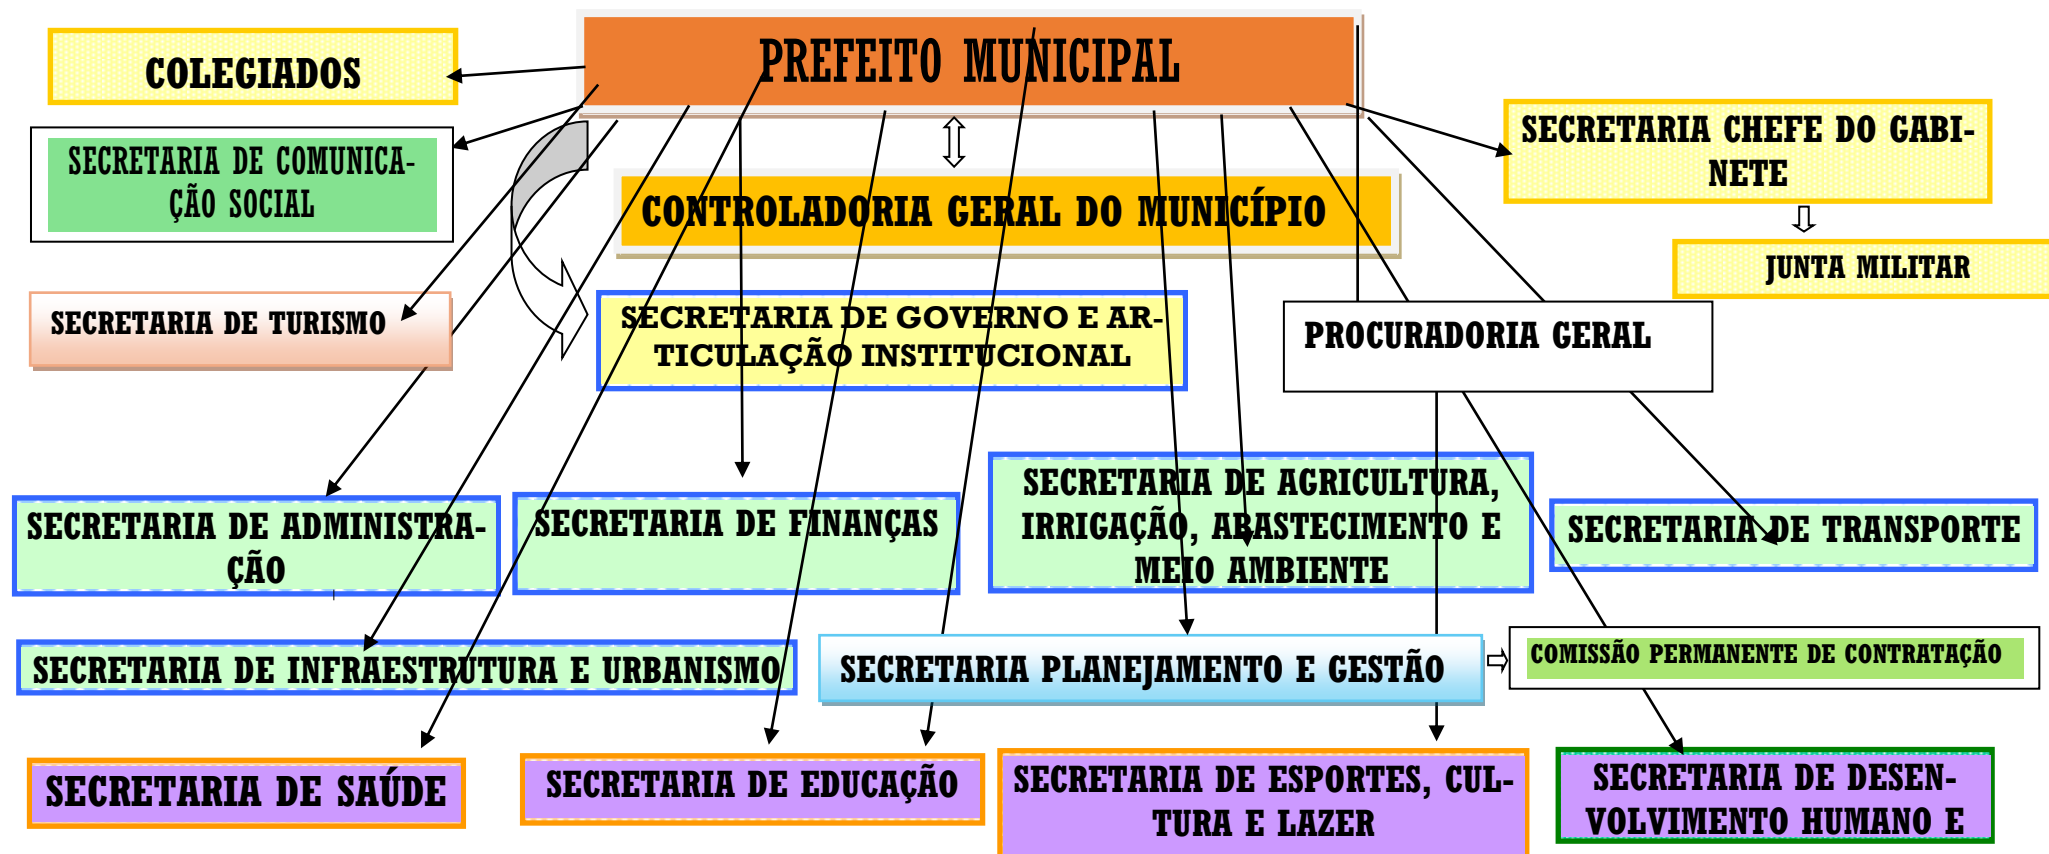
PREFEITO MUNICIPAL

COLEGIADOS

SECRETARIA DE COMUNICAÇÃO SOCIAL

SECRETARIA CHEFE DO GABINETE

CONTROLADORIA GERAL DO MUNICÍPIO

JUNTA MILITAR

SECRETARIA DE TURISMO

SECRETARIA DE GOVERNO E ARTICULAÇÃO INSTITUCIONAL

PROCURADORIA GERAL

SECRETARIA DE ADMINISTRAÇÃO

SECRETARIA DE FINANÇAS

SECRETARIA DE AGRICULTURA, IRRIGAÇÃO, ABASTECIMENTO E MEIO AMBIENTE

SECRETARIA DE TRANSPORTE

SECRETARIA DE INFRAESTRUTURA E URBANISMO

SECRETARIA PLANEJAMENTO E GESTÃO

COMISSÃO PERMANENTE DE CONTRATAÇÃO

SECRETARIA DE SAÚDE

SECRETARIA DE EDUCAÇÃO

SECRETARIA DE ESPORTES, CULTURA E LAZER

SECRETARIA DE DESENVOLVIMENTO HUMANO E